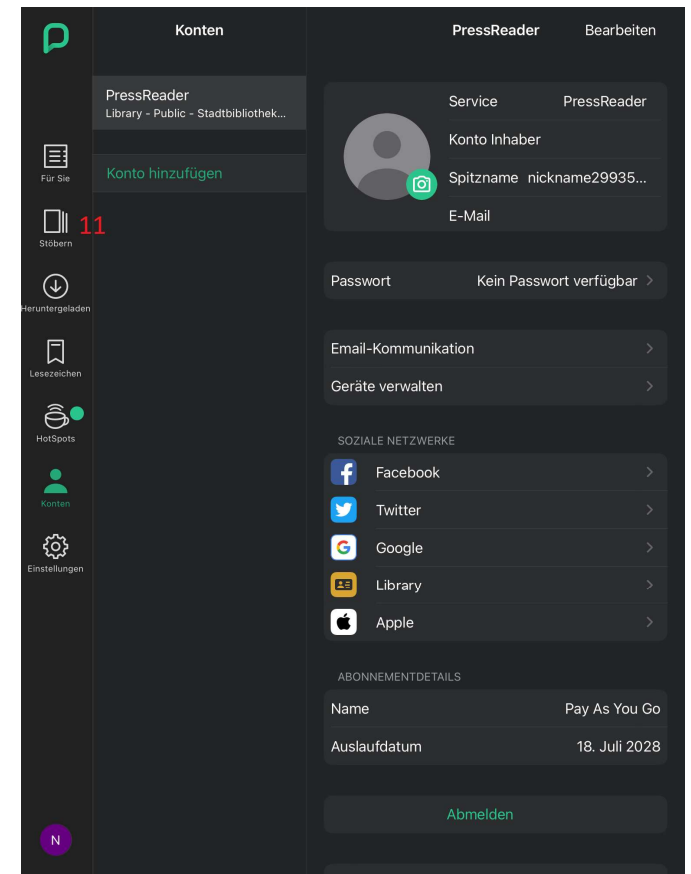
Für Sie

Stöbern 11

Heruntergeladen

Lesezeichen

HotSpots

Konten

Einstellungen

N

Konten

PressReader
Library - Public - Stadtbibliothek...

Konto hinzufügen

PressReader Bearbeiten

Service PressReader
Konto Inhaber
Spitzname nickname29935...
E-Mail

Passwort Kein Passwort verfügbar

Email-Kommunikation
Geräte verwalten

SOZIALE NETZWERKE
Facebook
Twitter
Google
Library
Apple

ABONNEMENTDETAILS
| Name | Pay As You Go |
|---|---|
| Auslaufdatum | 18. Juli 2028 |

Abmelden